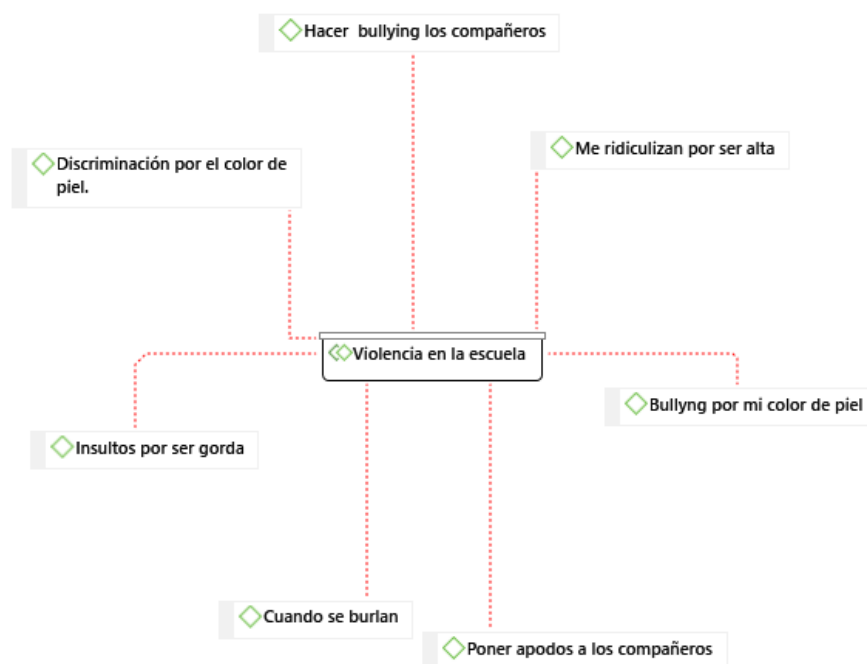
Hacer bullying los compañeros

Discriminación por el color de piel.

Me ridiculizan por ser alta

Violencia en la escuela

Insultos por ser gorda

Bullyng por mi color de piel

Cuando se burlan

Poner apodos a los compañeros